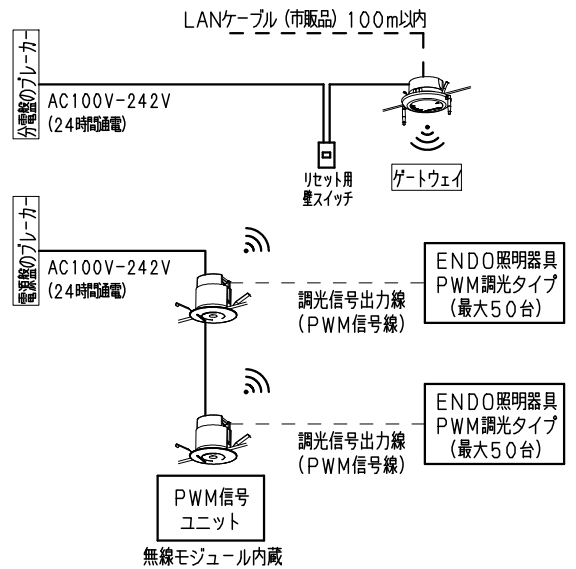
LANケーブル（市販品）100m以内

分電盤のブレーカー

AC100V-242V
（24時間通電）

リセット用
壁スイッチ

ゲートウェイ

電源盤のブレーカー

AC100V-242V
（24時間通電）

ENDO照明器具
PWM調光タイプ
（最大50台）

調光信号出力線
（PWM信号線）

ENDO照明器具
PWM調光タイプ
（最大50台）

調光信号出力線
（PWM信号線）

PWM信号
ユニット

無線モジュール内蔵